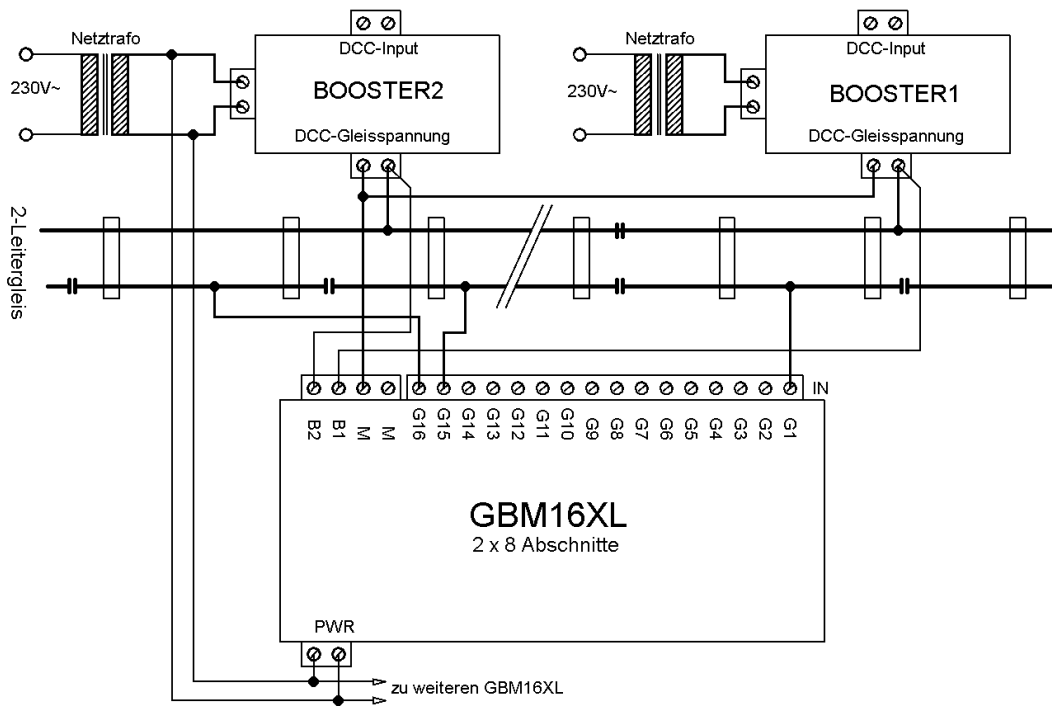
Netztrafo
230V~
DCC-Input
BOOSTER2
DCC-Gleisspannung

Netztrafo
230V~
DCC-Input
BOOSTER1
DCC-Gleisspannung

2-Leitergleis

B2 B1 M M G16 G15 G14 G13 G12 G11 G10 G9 G8 G7 G6 G5 G4 G3 G2 G1 IN

GBM16XL
2 x 8 Abschnitte

PWR

zu weiteren GBM16XL